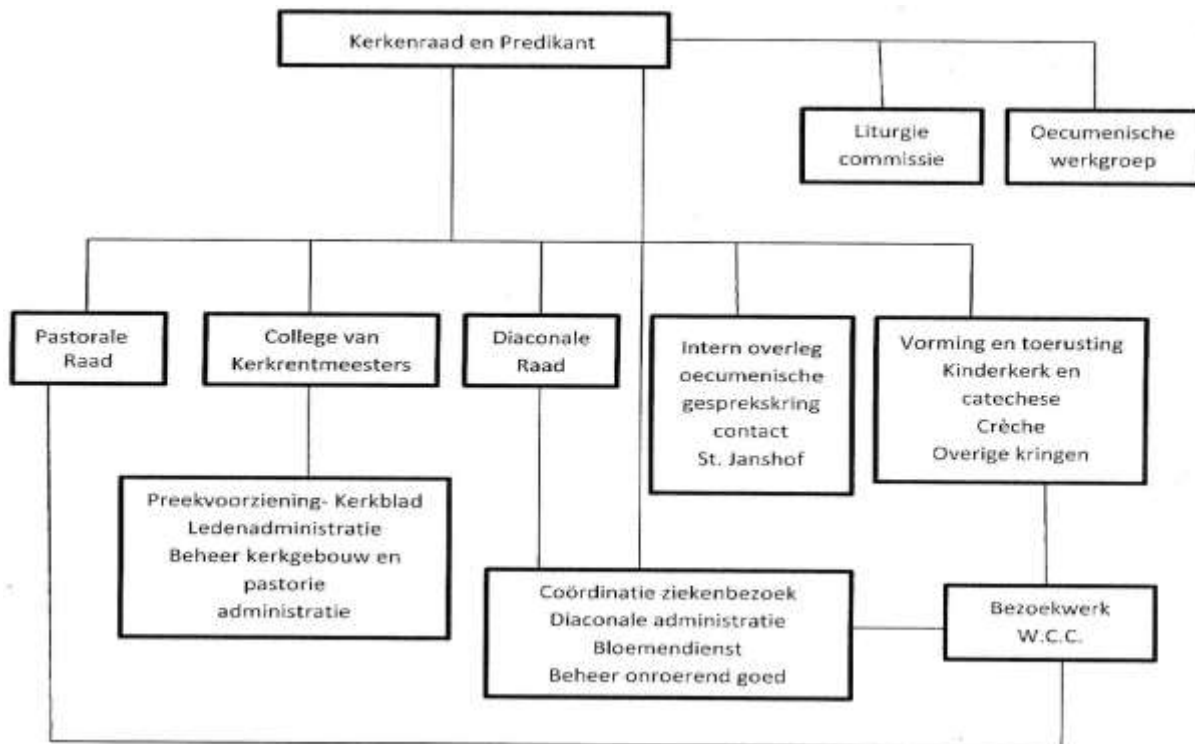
Kerkenraad en Predikant

Liturgie commissie

Oecumenische werkgroep

Pastorale Raad

College van Kerkrentmeesters

Diaconale Raad

Intern overleg oecumenische gesprekskring contact St. Janshof

Vorming en toerusting Kinderkerk en catechese Crèche Overige kringen

Preekvoorziening- Kerkblad Ledenadministratie Beheer kerkgebouw en pastorie administratie

Coördinatie ziekenbezoek Diaconale administratie Bloemendienst Beheer onroerend goed

Bezoekwerk W.C.C.